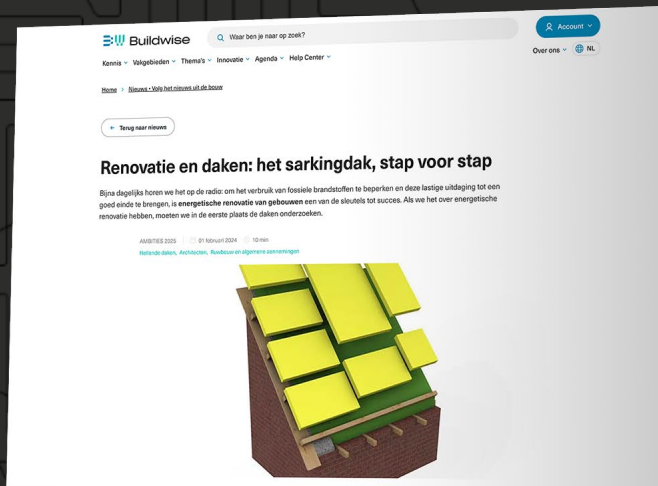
Buildwise

Waar ben je naar op zoek?

Account

Over ons NL

Kennis Vakgebieden Thema's Innovatie Agenda Help Center

Home > Nieuws • Volg het nieuws uit de bouw

← Terug naar nieuws

Renovatie en daken: het sarkingdak, stap voor stap

Bijna dagelijks horen we het op de radio: om het verbruik van fossiele brandstoffen te beperken en deze lastige uitdaging tot een goed einde te brengen, is energetische renovatie van gebouwen een van de sleutels tot succes. Als we het over energetische renovatie hebben, moeten we in de eerste plaats de daken onderzoeken.

AMBITIES 2025 01 februari 2024 10 min

Hellende daken, Architecten, Ruwbouw en algemene aannemingen